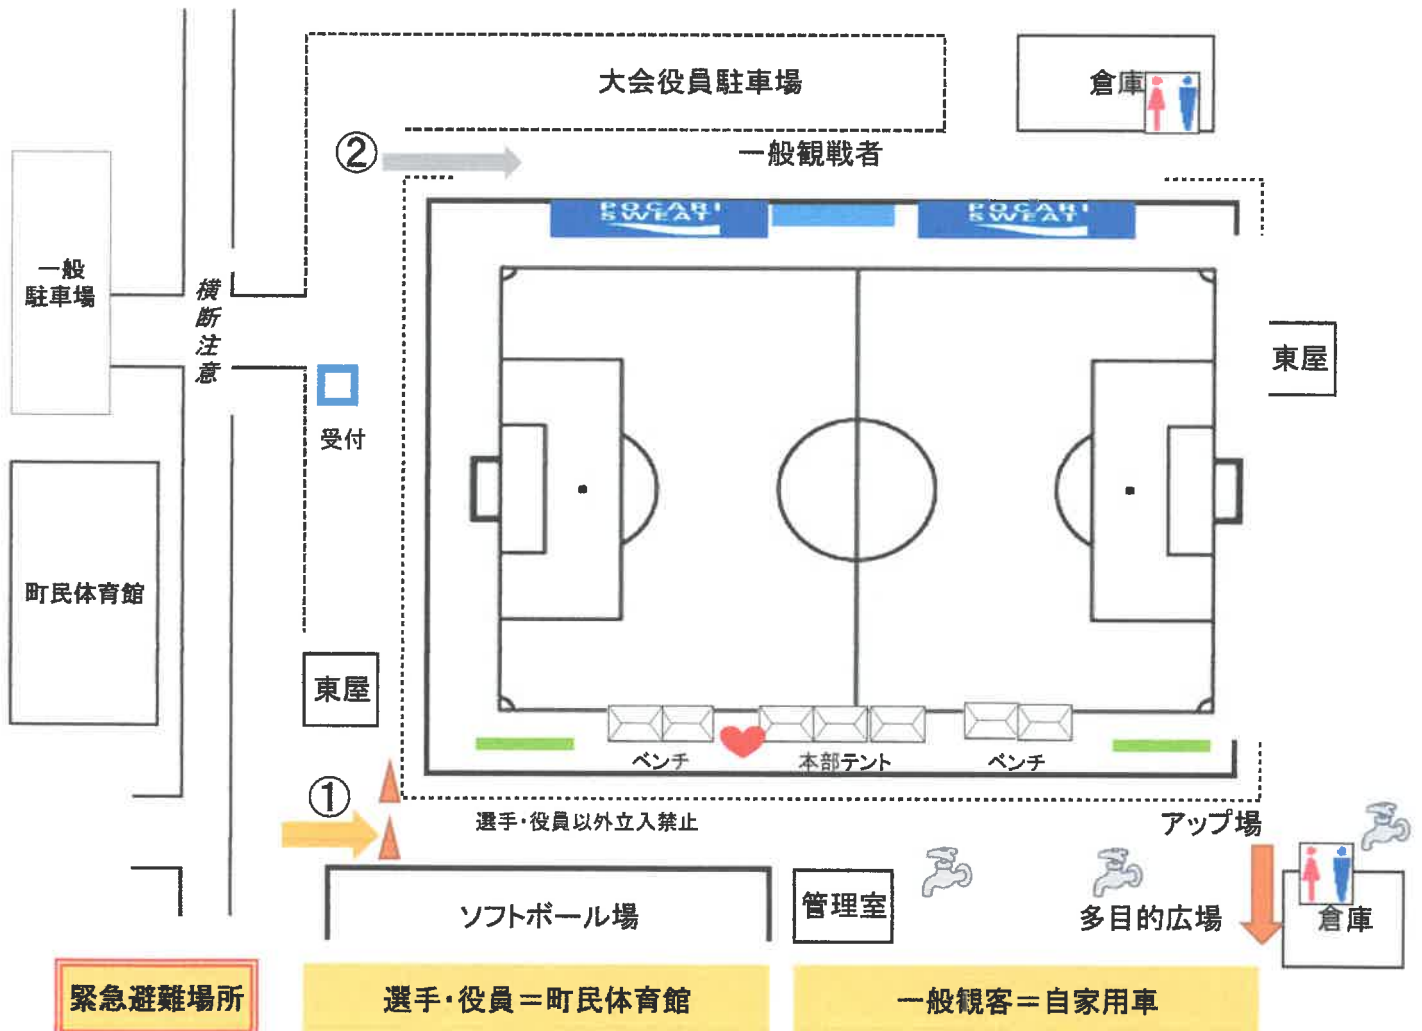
大会役員駐車場

倉庫

②

一般観戦者

POCARI SWEAT

POCARI SWEAT

一般駐車場

横断注意

受付

東屋

町民体育館

東屋

ベンチ

本部テント

ベンチ

①

選手・役員以外立入禁止

アップ場

ソフトボール場

管理室

多目的広場

倉庫

緊急避難場所

選手・役員＝町民体育館

一般観客＝自家用車